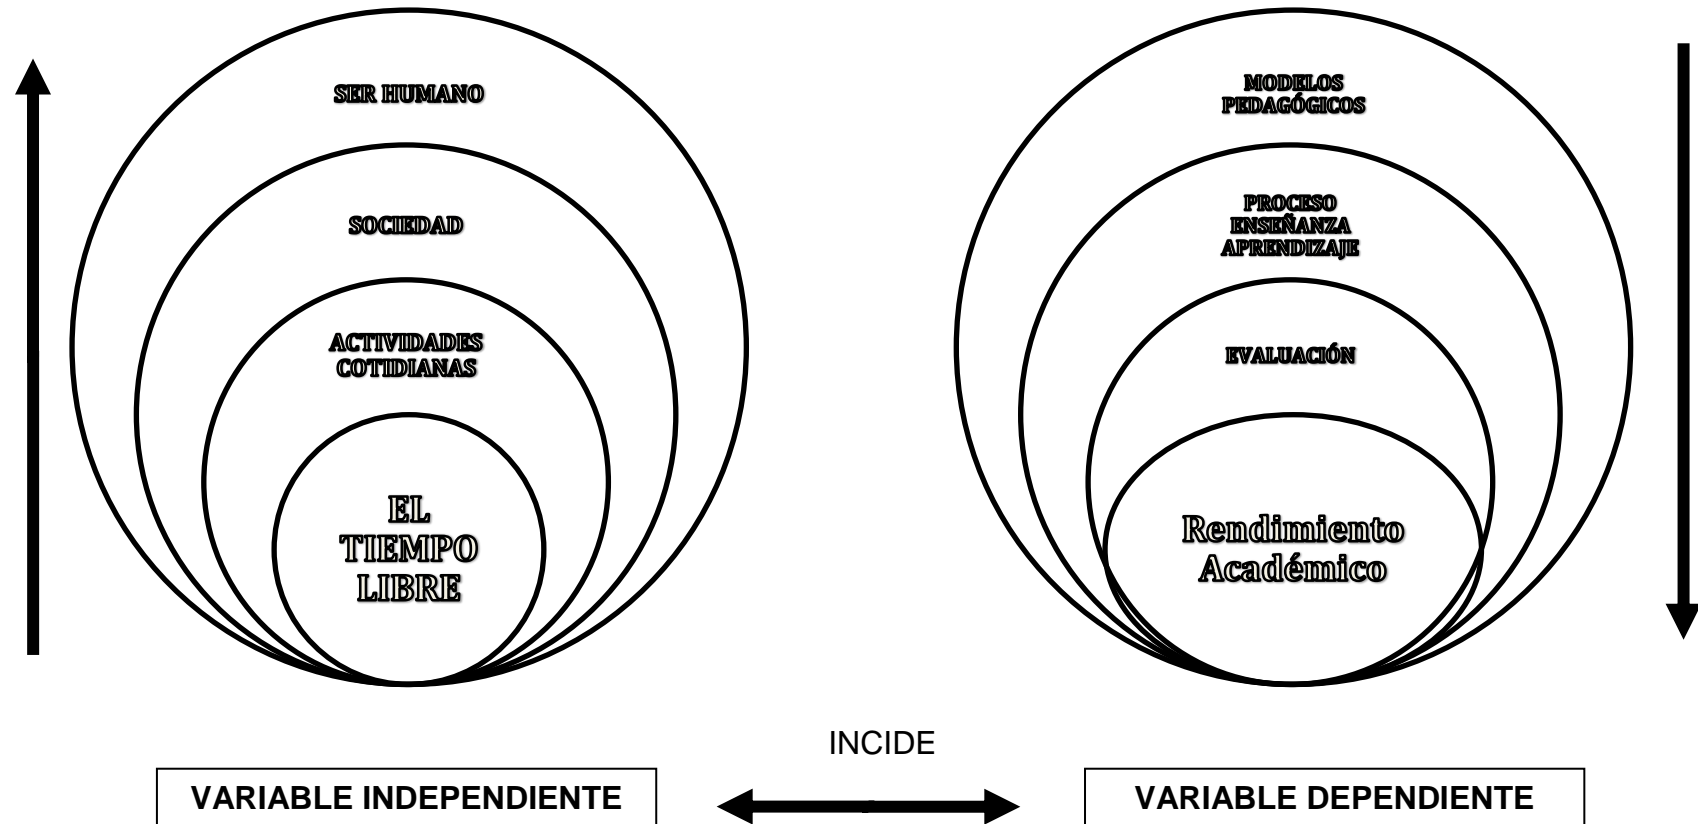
SER HUMANO

SOCIEDAD

ACTIVIDADES COTIDIANAS

EL TIEMPO LIBRE

MODELOS PEDAGÓGICOS

PROCESO ENSEÑANZA APRENDIZAJE

EVALUACIÓN

Rendimiento Académico

INCIDE

VARIABLE INDEPENDIENTE

VARIABLE DEPENDIENTE